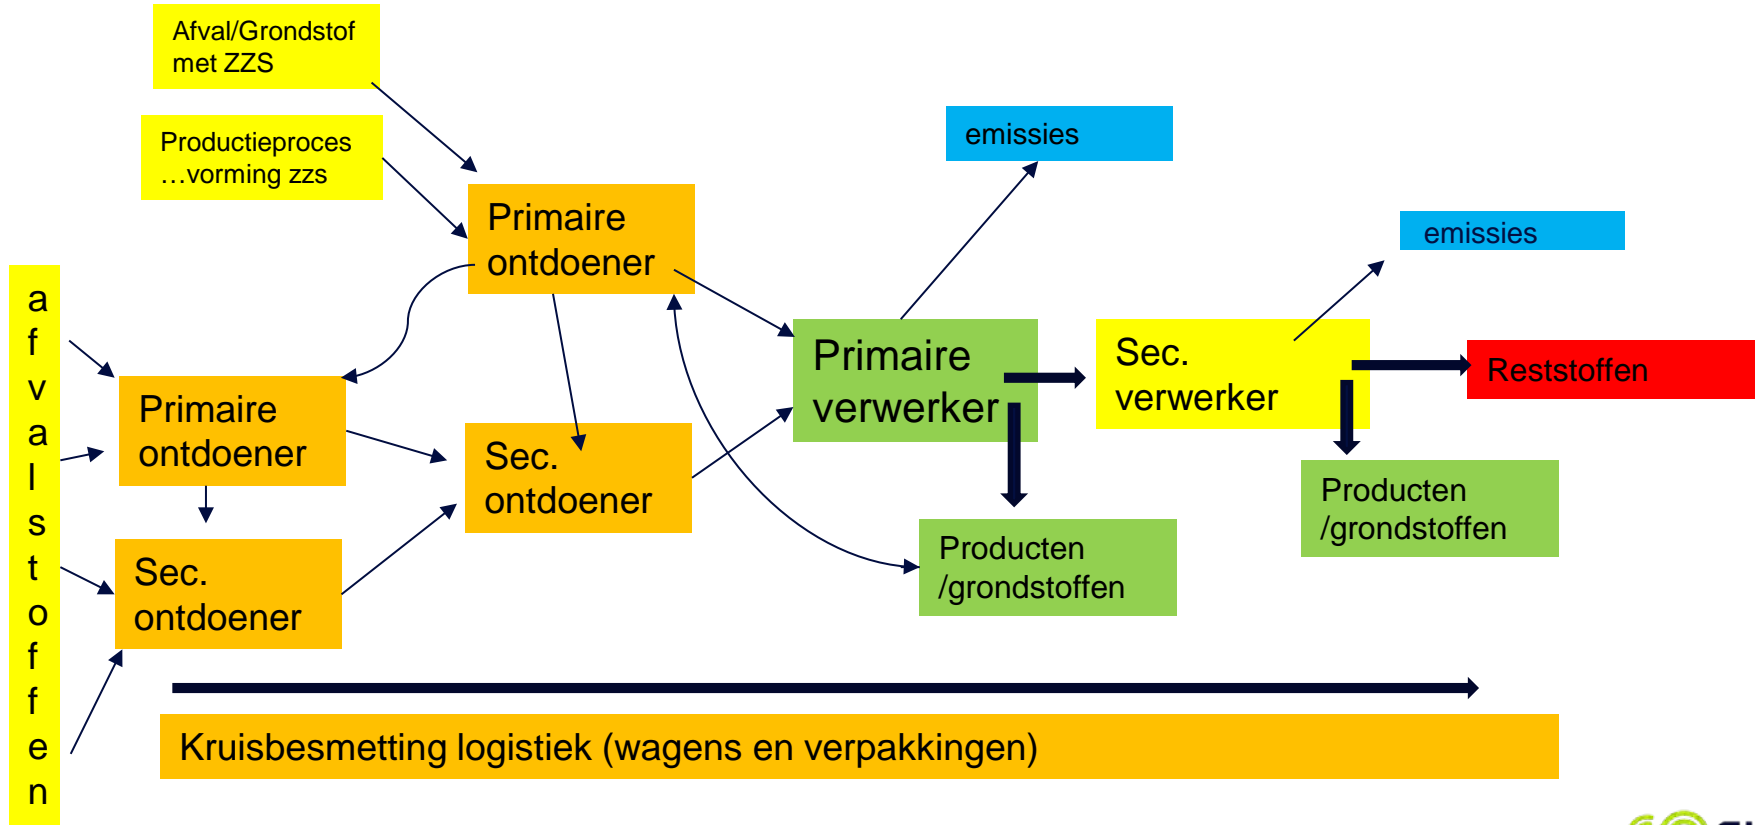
Afval/Grondstof met ZZS

Productieproces …vorming zzs

Primaire ontdoener

emissies

emissies

afvalstoffen

Primaire ontdoener

Sec. ontdoener

Primaire verwerker

Sec. verwerker

Reststoffen

Sec. ontdoener

Producten /grondstoffen

Producten /grondstoffen

Kruisbesmetting logistiek (wagens en verpakkingen)